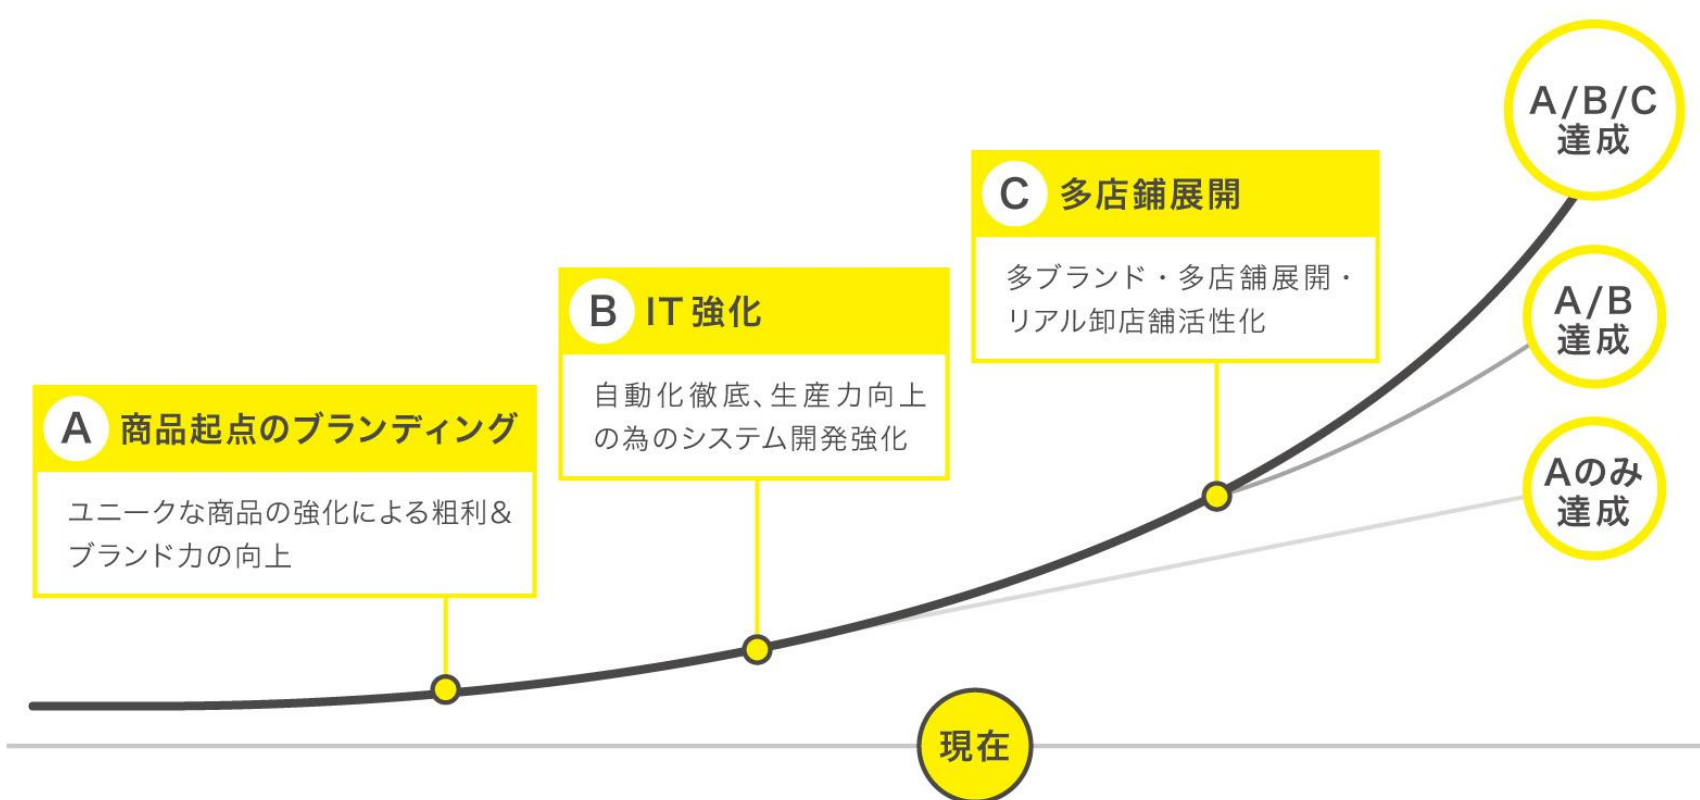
A/B/C
達成

C 多店舗展開

多ブランド・多店舗展開・リアル卸店舗活性化

A/B
達成

B IT強化

自動化徹底、生産力向上の為のシステム開発強化

Aのみ
達成

A 商品起点のブランディング

ユニークな商品の強化による粗利&ブランド力の向上

現在